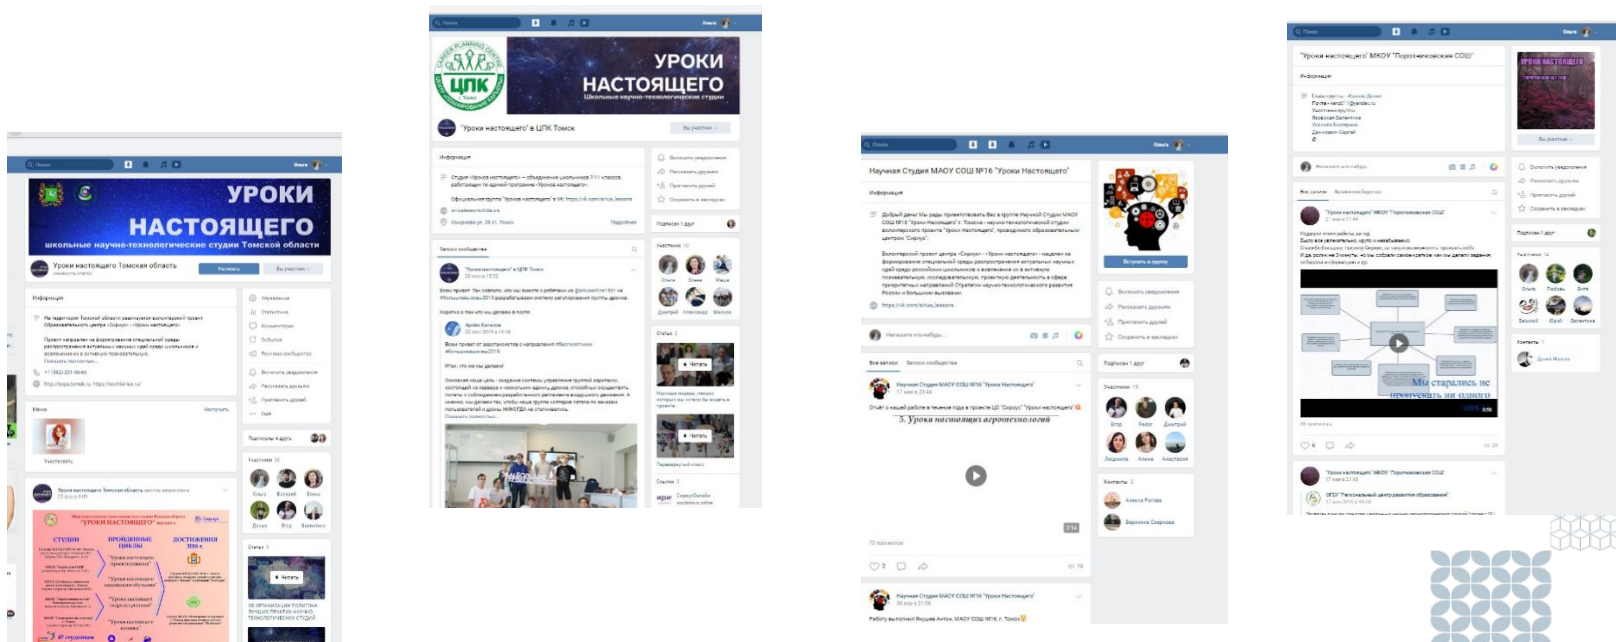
УРОКИ НАСТОЯЩЕГО
школьные научно-технологические студии Томской области

Уроки настоящего Томская область

Информация

УРОКИ НАСТОЯЩЕГО
Школьные научно-технологические студии

ЦПК

"Уроки настоящего" в ЦПК Томск

Научная Студия МАОУ СОШ №16 "Уроки Настоящего"

Информация

"Уроки настоящего" МКОУ "Поротниковская СОШ"

Информация

УРОКИ НАСТОЯЩЕГО

Мы старались не
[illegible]